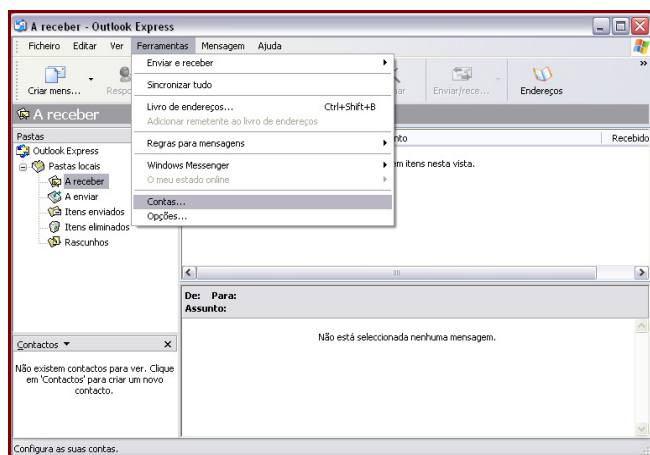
A receber - Outlook Express

Ficheiro Editar Ver Ferramentas Mensagem Ajuda

Criar mens... Respo

Enviar e receber
Sincronizar tudo
Livro de endereços... Ctrl+Shift+B
Adicionar remetente ao livro de endereços
Regras para mensagens
Windows Messenger
O meu estado online
Contas...
Opções...

ar Enviar/rece... Endereços

A receber

Pastas
Outlook Express
Pastas locais
A receber
A enviar
Itens enviados
Itens eliminados
Rascunhos

nto Recebido
m itens nesta vista.

De: Para:
Assunto:

Não está seleccionada nenhuma mensagem.

Contactos ▼ ×
Não existem contactos para ver. Clique em 'Contactos' para criar um novo contacto.

Configura as suas contas.